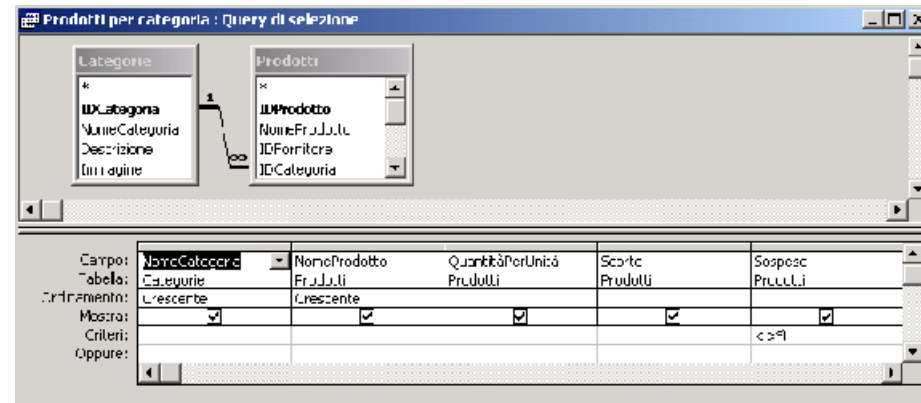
Prodotti per categoria : Query di selezione

Categorie
*
IDCategoria
NomeCategoria
Descrizione
Immagine

Prodotti
*
IDProdotto
NomeProdotto
IDFornitore
IDCategoria

1
∞

| | | | | | |
|---|---|---|---|---|---|
| Campo: | NomeCategoria | NomeProdotto | QuantitàPerUnità | Scorte | Sospeso |
| Tabella: | Categorie | Prodotti | Prodotti | Prodotti | Prodotti |
| Ordinamento: | Crescente | Crescente | | | |
| Mostra: | ☑ | ☑ | ☑ | ☑ | ☑ |
| Criteri: | | | | | <>Sì |
| Oppure: | | | | | |